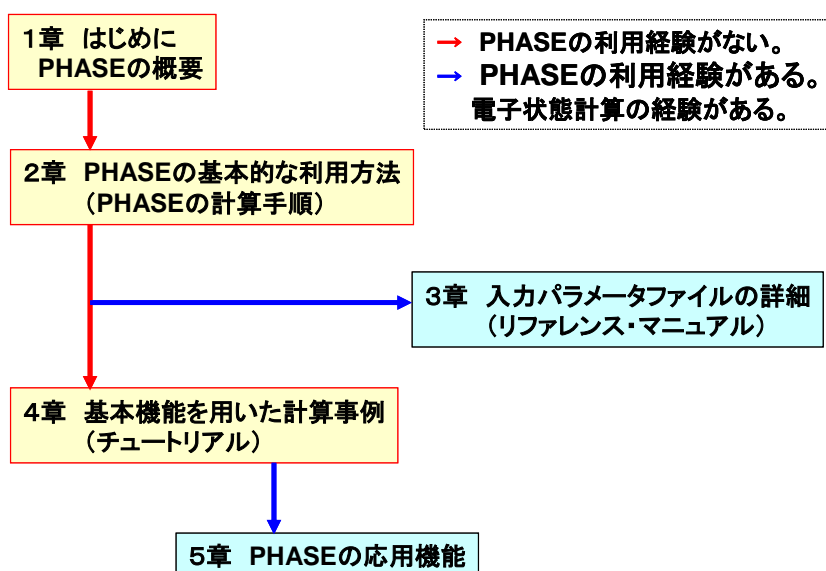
1章 はじめに
PHASEの概要

→ PHASEの利用経験がない。
→ PHASEの利用経験がある。
電子状態計算の経験がある。

2章 PHASEの基本的な利用方法
（PHASEの計算手順）

3章 入力パラメータファイルの詳細
（リファレンス・マニュアル）

4章 基本機能を用いた計算事例
（チュートリアル）

5章 PHASEの応用機能